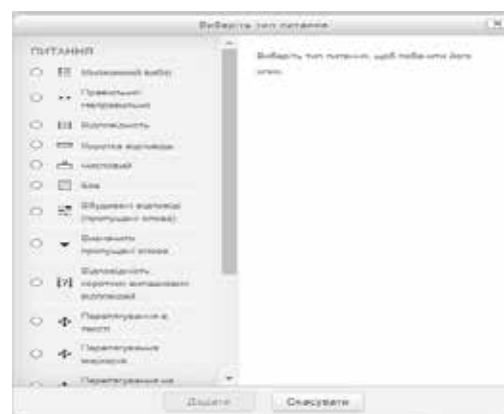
Виберіть тип питання

ПИТАННЯ

Множинний вибір

Правильно/неправильно

Відповідність

Коротка відповідь

Числовий

Есе

Вбудовані відповіді (пропущені слова)

Вибрати пропущені слова

Відповідність коротким випадковим відповідям

Перетягування в тексті

Перетягування маркерів

Перетягування на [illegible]

Виберіть тип питання, щоб побачити його опис.

Додати

Скасувати